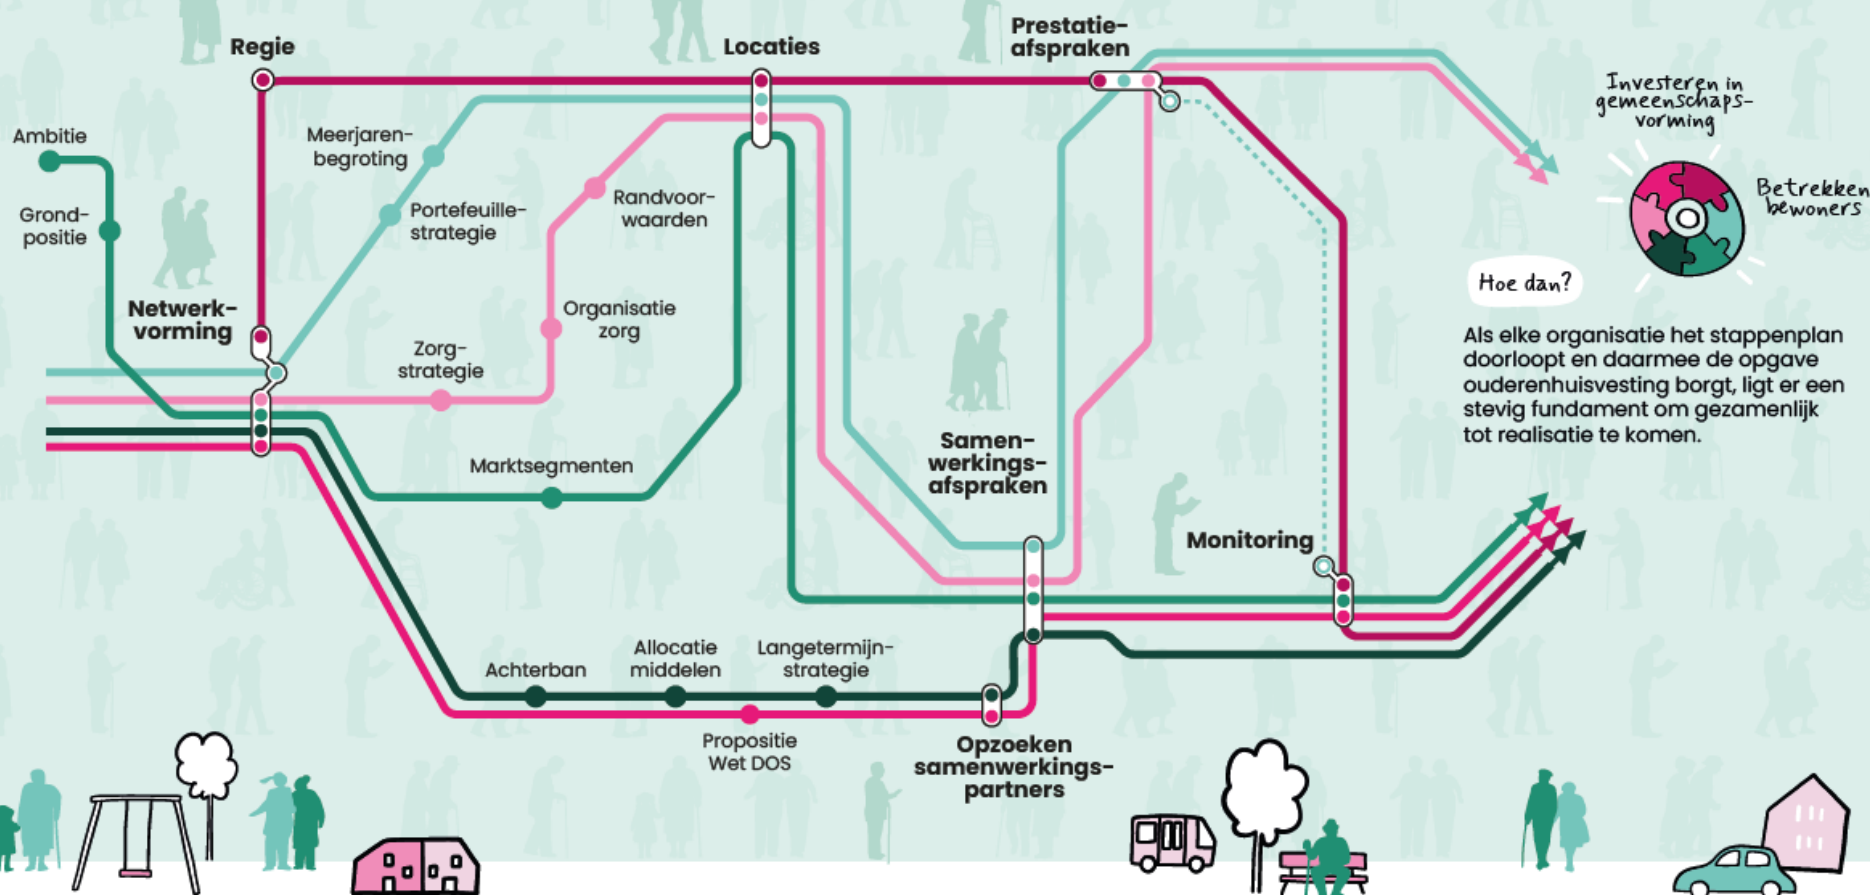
Regie

Locaties

Prestatieafspraken

Ambitie

Grondpositie

Meerjarenbegroting

Portefeuillestrategie

Randvoorwaarden

Netwerkvorming

Organisatie zorg

Zorgstrategie

Marktsegmenten

Samenwerkingsafspraken

Monitoring

Achterban

Allocatie middelen

Langetermijnstrategie

Propositie Wet DOS

Opzoeken samenwerkingspartners

Investeren in gemeenschapsvorming

Betrekken bewoners

Hoe dan?

Als elke organisatie het stappenplan doorloopt en daarmee de opgave ouderenhuisvesting borgt, ligt er een stevig fundament om gezamenlijk tot realisatie te komen.